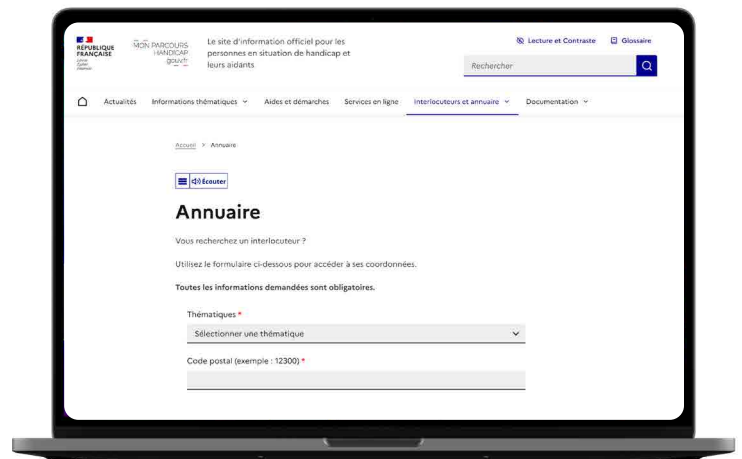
RÉPUBLIQUE FRANÇAISE
Liberté Égalité Fraternité

MON PARCOURS HANDICAP .gouv.fr

Le site d'information officiel pour les personnes en situation de handicap et leurs aidants

Lecture et Contraste   Glossaire

Rechercher

Actualités   Informations thématiques   Aides et démarches   Services en ligne   Interlocuteurs et annuaire   Documentation

Accueil > Annuaire

Écouter

Annuaire

Vous recherchez un interlocuteur ?

Utilisez le formulaire ci-dessous pour accéder à ses coordonnées.

Toutes les informations demandées sont obligatoires.

Thématiques *

Sélectionner une thématique

Code postal (exemple : 12300) *